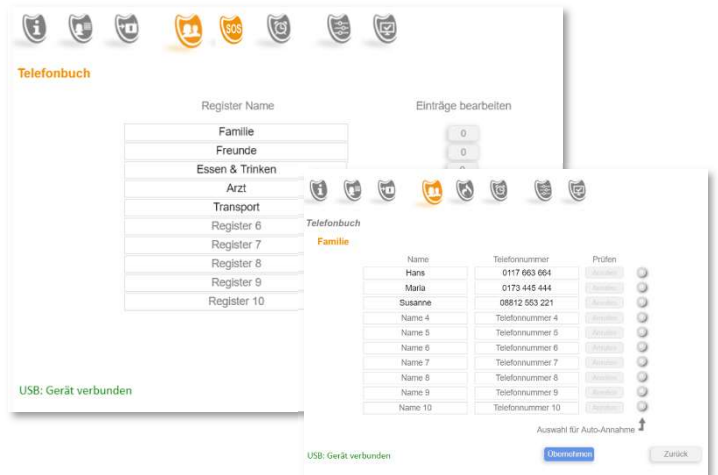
SOS

Telefonbuch

| Register Name | Einträge bearbeiten |
|---|---|
| Familie | 0 |
| Freunde | 0 |
| Essen & Trinken | 0 |
| Arzt | |
| Transport | |
| Register 6 | |
| Register 7 | |
| Register 8 | |
| Register 9 | |
| Register 10 | |

USB: Gerät verbunden

Telefonbuch

Familie

| Name | Telefonnummer | Prüfen |
|---|---|---|
| Hans | 0117 663 664 | Anrufen |
| Maria | 0173 445 444 | Anrufen |
| Susanne | 08812 553 221 | Anrufen |
| Name 4 | Telefonnummer 4 | Anrufen |
| Name 5 | Telefonnummer 5 | Anrufen |
| Name 6 | Telefonnummer 6 | Anrufen |
| Name 7 | Telefonnummer 7 | Anrufen |
| Name 8 | Telefonnummer 8 | Anrufen |
| Name 9 | Telefonnummer 9 | Anrufen |
| Name 10 | Telefonnummer 10 | Anrufen |

Auswahl für Auto-Annahme

USB: Gerät verbunden

Übernehmen

Zurück